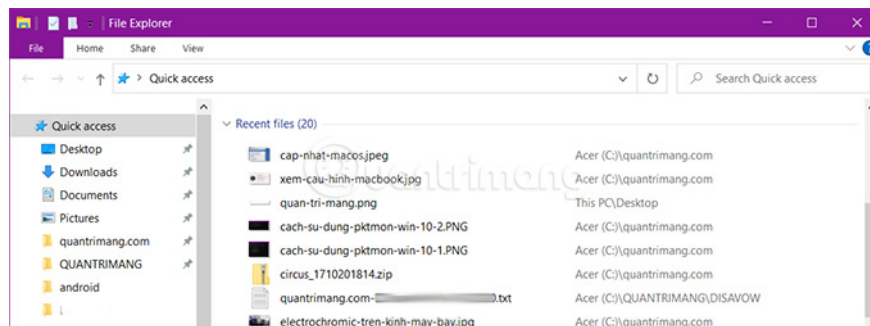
File Explorer

File Home Share View

Quick access

Search Quick access

Quick access
Desktop
Downloads
Documents
Pictures
quantrimang.com
QUANTRIMANG
android

Recent files (20)

| | |
|---|---|
| cap-nhat-macos.jpeg | Acer (C:)\quantrimang.com |
| xem-cau-hinh-macbook.jpg | Acer (C:)\quantrimang.com |
| quan-tri-mang.png | This PC\Desktop |
| cach-su-dung-pktmon-win-10-2.PNG | Acer (C:)\quantrimang.com |
| cach-su-dung-pktmon-win-10-1.PNG | Acer (C:)\quantrimang.com |
| circus_1710201814.zip | Acer (C:)\quantrimang.com |
| quantrimang.com-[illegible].txt | Acer (C:)\QUANTRIMANG\DISAVOW |
| electrochromic-tren-kinh-may-bay.jpg | Acer (C:)\quantrimang.com |

quantrimang